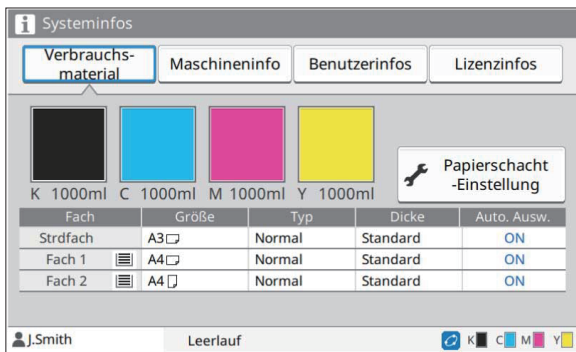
i Systeminfos

Verbrauchsmaterial | Maschineninfo | Benutzerinfos | Lizenzinfos

K 1000ml C 1000ml M 1000ml Y 1000ml

Papierschacht -Einstellung

| Fach | Größe | Typ | Dicke | Auto. Ausw. |
|---|---|---|---|---|
| Strdfach | A3 | Normal | Standard | ON |
| Fach 1 | A4 | Normal | Standard | ON |
| Fach 2 | A4 | Normal | Standard | ON |

J.Smith Leerlauf K C M Y